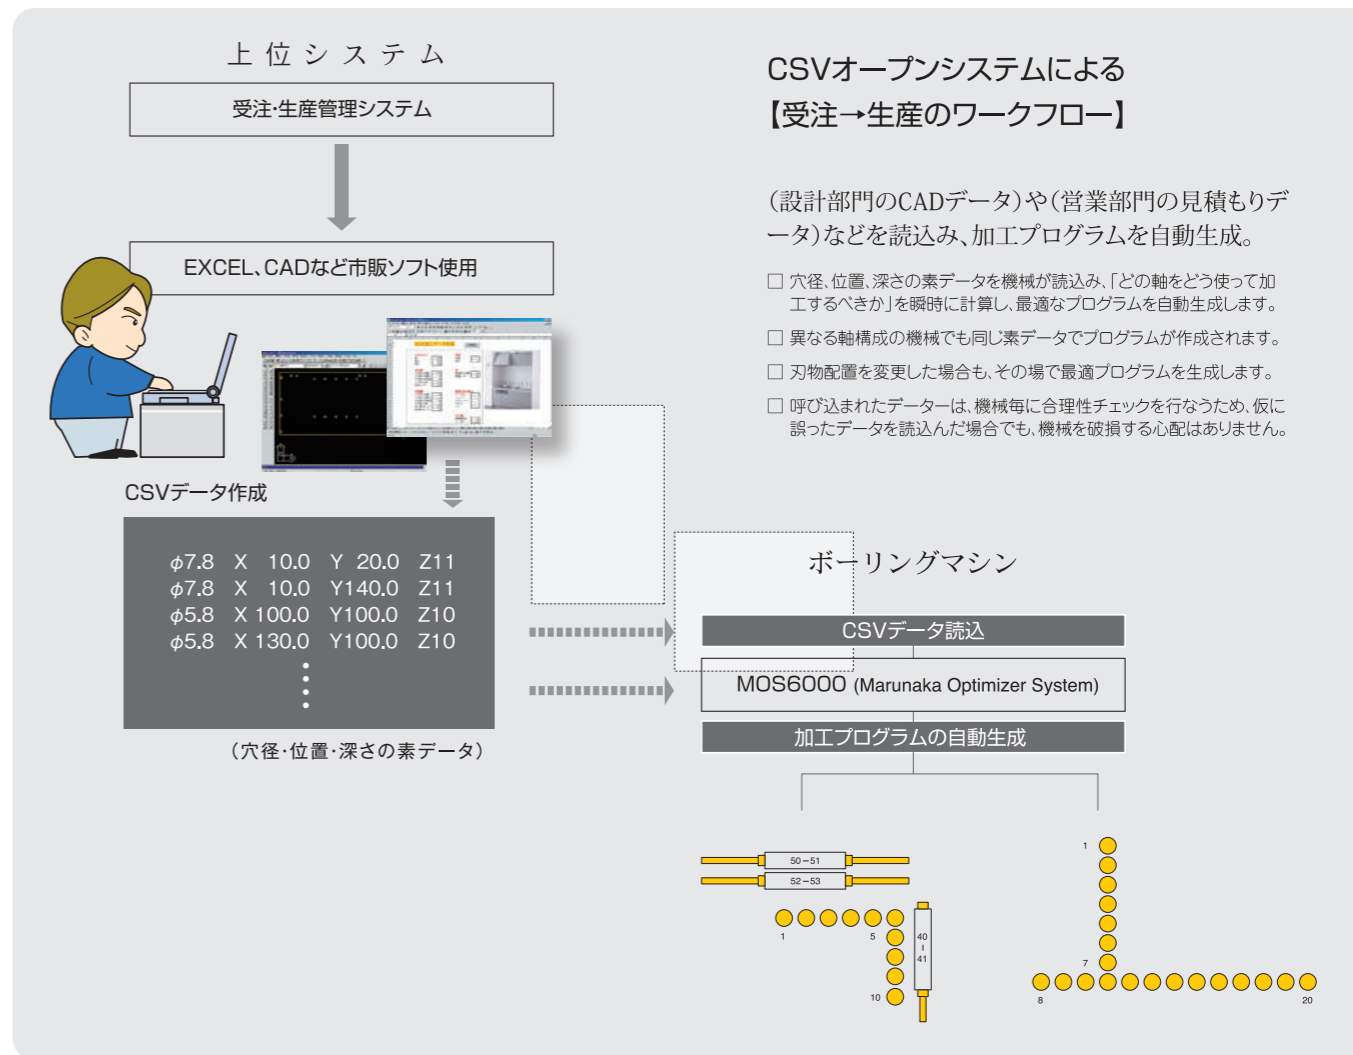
上位システム

受注·生産管理システム

EXCEL、CADなど市販ソフト使用

CSVデータ作成

| | | | |
|---|---|---|---|
| $\phi$7.8 | X 10.0 | Y 20.0 | Z11 |
| $\phi$7.8 | X 10.0 | Y140.0 | Z11 |
| $\phi$5.8 | X 100.0 | Y100.0 | Z10 |
| $\phi$5.8 | X 130.0 | Y100.0 | Z10 |

⋮

（穴径·位置·深さの素データ）

CSVオープンシステムによる
【受注→生産のワークフロー】

（設計部門のCADデータ）や（営業部門の見積もりデータ）などを読込み、加工プログラムを自動生成。

□ 穴径、位置、深さの素データを機械が読込み、「どの軸をどう使って加工するべきか」を瞬時に計算し、最適なプログラムを自動生成します。

□ 異なる軸構成の機械でも同じ素データでプログラムが作成されます。

□ 刃物配置を変更した場合も、その場で最適プログラムを生成します。

□ 呼び込まれたデーターは、機械毎に合理性チェックを行なうため、仮に誤ったデータを読込んだ場合でも、機械を破損する心配はありません。

ボーリングマシン

CSVデータ読込

MOS6000 (Marunaka Optimizer System)

加工プログラムの自動生成

50－51
52－53
1
5
40
I
41
10
1
7
8
20